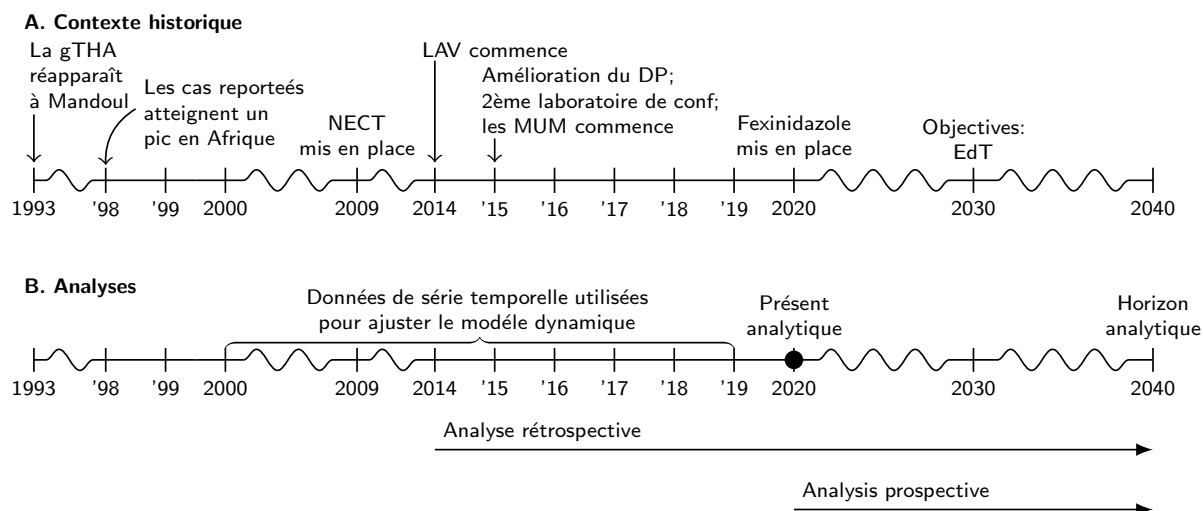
A. Contexte historique

La gTHA réapparaît à Mandoul

Les cas reporteés atteignent un pic en Afrique

NECT mis en place

LAV commence

Amélioration du DP; 2ème laboratoire de conf; les MUM commence

Fexinidazole mis en place

Objectives: EdT

1993 '98 '99 2000 2009 2014 '15 '16 '17 '18 '19 2020 2030 2040

B. Analyses

Données de série temporelle utilisées pour ajuster le modéle dynamique

Présent analytique

Horizon analytique

1993 '98 '99 2000 2009 2014 '15 '16 '17 '18 '19 2020 2030 2040

Analyse rétrospective

Analysis prospective